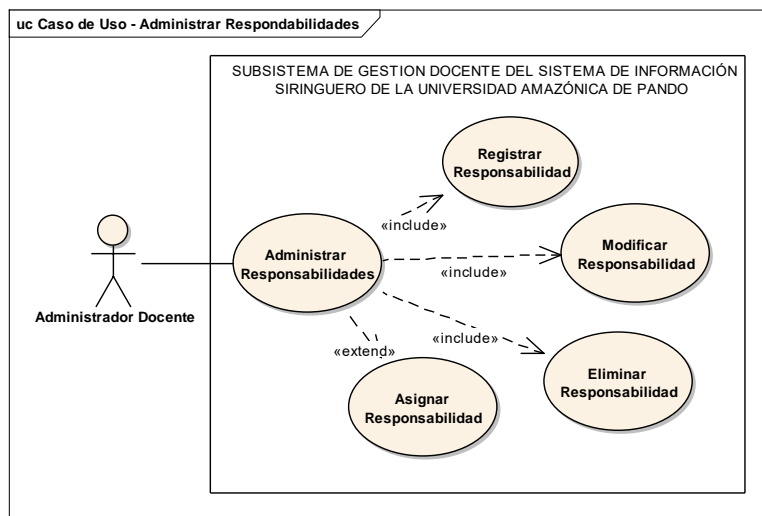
uc Caso de Uso - Administrar Respondabilidades

SUBSISTEMA DE GESTION DOCENTE DEL SISTEMA DE INFORMACIÓN SIRINGUERO DE LA UNIVERSIDAD AMAZÓNICA DE PANDO

Administrador Docente

Administrar Responsabilidades

«include»

Registrar Responsabilidad

«include»

Modificar Responsabilidad

«include»

Eliminar Responsabilidad

«extend»

Asignar Responsabilidad